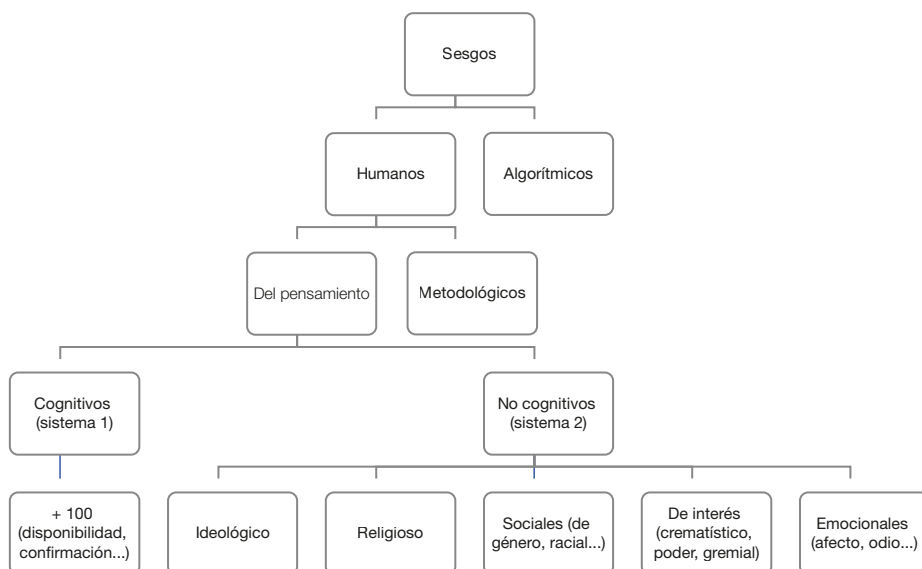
Sesgos

Humanos

Algorítmicos

Del pensamiento

Metodológicos

Cognitivos (sistema 1)

No cognitivos (sistema 2)

+ 100 (disponibilidad, confirmación...)

Ideológico

Religioso

Sociales (de género, racial...)

De interés (crematístico, poder, gremial)

Emocionales (afecto, odio...)